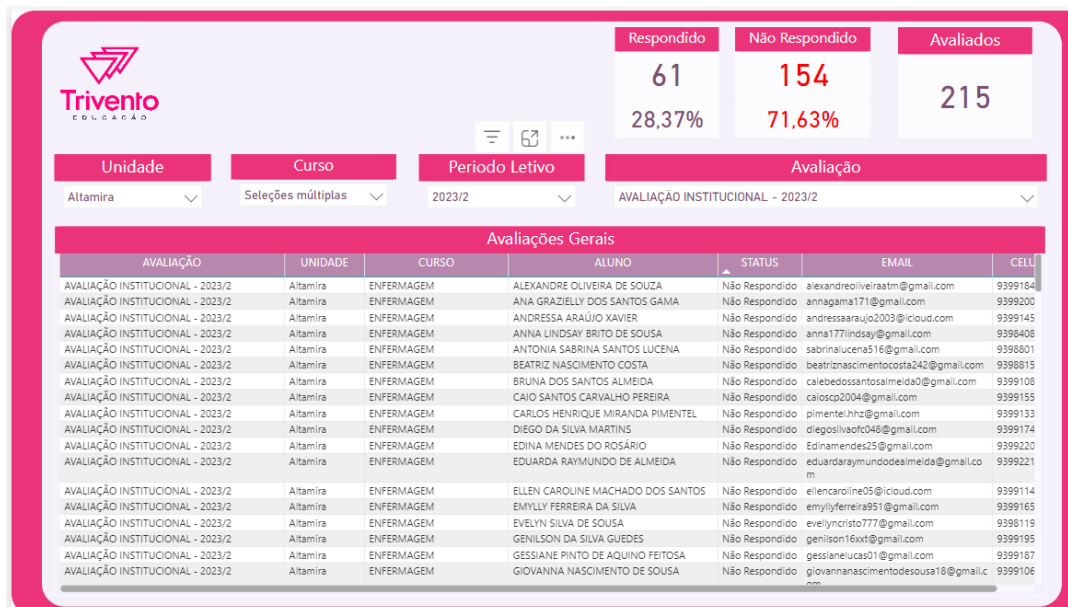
Trivento
EDUCAÇÃO

Respondido
61
28,37%

Não Respondido
154
71,63%

Avaliados
215

Unidade
Altamira

Curso
Seleções múltiplas

Periodo Letivo
2023/2

Avaliação
AVALIAÇÃO INSTITUCIONAL - 2023/2

Avaliações Gerais

| AVALIAÇÃO | UNIDADE | CURSO | ALUNO | STATUS | EMAIL | CELL |
|---|---|---|---|---|---|---|
| AVALIAÇÃO INSTITUCIONAL - 2023/2 | Altamira | ENFERMAGEM | ALEXANDRE OLIVEIRA DE SOUZA | Não Respondido | alexandreoliveiraatm@gmail.com | 9399184 |
| AVALIAÇÃO INSTITUCIONAL - 2023/2 | Altamira | ENFERMAGEM | ANA GRAZIELLY DOS SANTOS GAMA | Não Respondido | annagama171@gmail.com | 9399200 |
| AVALIAÇÃO INSTITUCIONAL - 2023/2 | Altamira | ENFERMAGEM | ANDRESSA ARAÚJO XAVIER | Não Respondido | andressaaraujo2003@icloud.com | 9399145 |
| AVALIAÇÃO INSTITUCIONAL - 2023/2 | Altamira | ENFERMAGEM | ANNA LINDSAY BRITO DE SOUSA | Não Respondido | anna177lindsay@gmail.com | 9398408 |
| AVALIAÇÃO INSTITUCIONAL - 2023/2 | Altamira | ENFERMAGEM | ANTONIA SABRINA SANTOS LUCENA | Não Respondido | sabrinalucena516@gmail.com | 9398801 |
| AVALIAÇÃO INSTITUCIONAL - 2023/2 | Altamira | ENFERMAGEM | BEATRIZ NASCIMENTO COSTA | Não Respondido | beatriznascimentocosta242@gmail.com | 9398815 |
| AVALIAÇÃO INSTITUCIONAL - 2023/2 | Altamira | ENFERMAGEM | BRUNA DOS SANTOS ALMEIDA | Não Respondido | calebedossantosalmeida0@gmail.com | 9399108 |
| AVALIAÇÃO INSTITUCIONAL - 2023/2 | Altamira | ENFERMAGEM | CAIO SANTOS CARVALHO PEREIRA | Não Respondido | caioscp2004@gmail.com | 9399155 |
| AVALIAÇÃO INSTITUCIONAL - 2023/2 | Altamira | ENFERMAGEM | CARLOS HENRIQUE MIRANDA PIMENTEL | Não Respondido | pimentel.hhz@gmail.com | 9399133 |
| AVALIAÇÃO INSTITUCIONAL - 2023/2 | Altamira | ENFERMAGEM | DIEGO DA SILVA MARTINS | Não Respondido | diegosilvaofc048@gmail.com | 9399174 |
| AVALIAÇÃO INSTITUCIONAL - 2023/2 | Altamira | ENFERMAGEM | EDINA MENDES DO ROSÁRIO | Não Respondido | Edinamendes25@gmail.com | 9399220 |
| AVALIAÇÃO INSTITUCIONAL - 2023/2 | Altamira | ENFERMAGEM | EDUARDA RAYMUNDO DE ALMEIDA | Não Respondido | eduardaraymundodealmeida@gmail.com | 9399221 |
| AVALIAÇÃO INSTITUCIONAL - 2023/2 | Altamira | ENFERMAGEM | ELLEN CAROLINE MACHADO DOS SANTOS | Não Respondido | ellencaroline05@icloud.com | 9399114 |
| AVALIAÇÃO INSTITUCIONAL - 2023/2 | Altamira | ENFERMAGEM | EMYLLY FERREIRA DA SILVA | Não Respondido | emyllyferreira951@gmail.com | 9399165 |
| AVALIAÇÃO INSTITUCIONAL - 2023/2 | Altamira | ENFERMAGEM | EVELYN SILVA DE SOUSA | Não Respondido | evellyncristo777@gmail.com | 9398119 |
| AVALIAÇÃO INSTITUCIONAL - 2023/2 | Altamira | ENFERMAGEM | GENILSON DA SILVA GUEDES | Não Respondido | genilson16xxt@gmail.com | 9399195 |
| AVALIAÇÃO INSTITUCIONAL - 2023/2 | Altamira | ENFERMAGEM | GESSIANE PINTO DE AQUINO FEITOSA | Não Respondido | gessianelucas01@gmail.com | 9399187 |
| AVALIAÇÃO INSTITUCIONAL - 2023/2 | Altamira | ENFERMAGEM | GIOVANNA NASCIMENTO DE SOUSA | Não Respondido | giovannanascimentodesousa18@gmail.c | 9399106 |